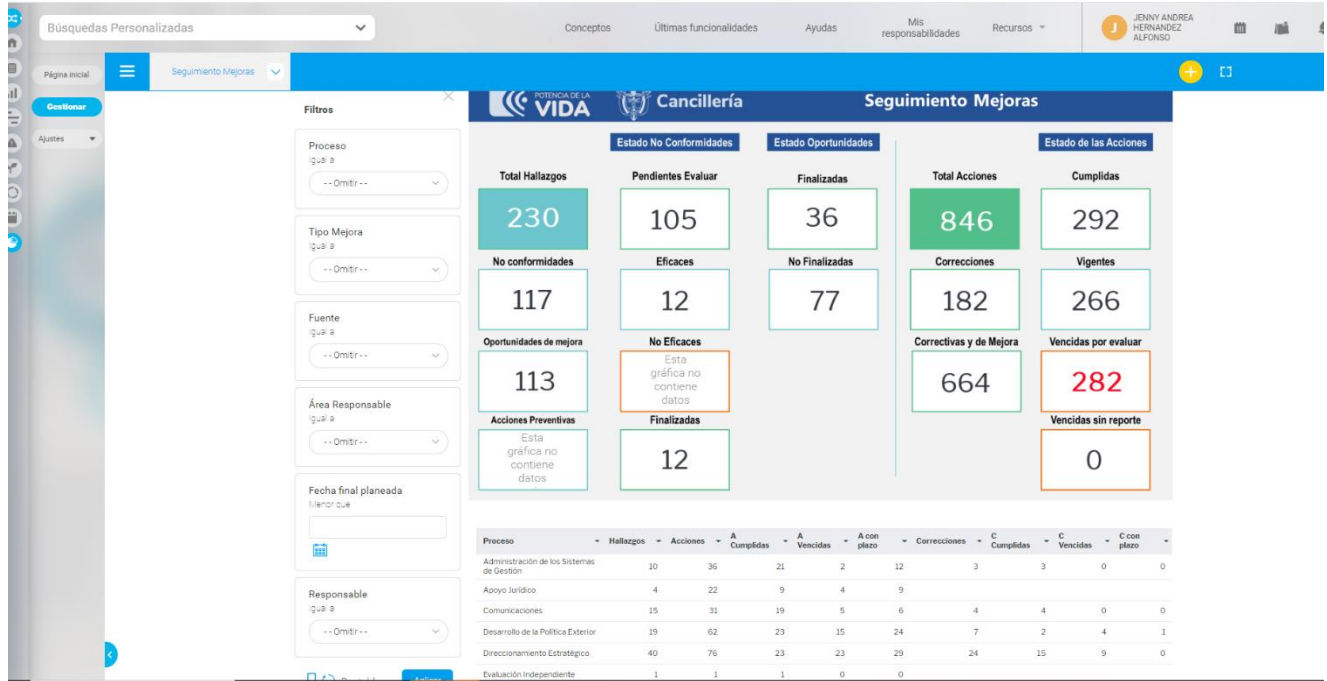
Búsquedas Personalizadas

Conceptos Últimas funcionalidades Ayudas Mis responsabilidades Recursos

JENNY ANDREA HERNANDEZ ALFONSO

Página inicial
Gestionar
Ajustes

Seguimiento Mejoras

Filtros

Proceso
Igual a
- - Omitir - -

Tipo Mejora
Igual a
- - Omitir - -

Fuente
Igual a
- - Omitir - -

Área Responsable
Igual a
- - Omitir - -

Fecha final planeada
Menor que

Responsable
Igual a
- - Omitir - -

Aplicar

POTENCIA DE LA VIDA
Cancillería
Seguimiento Mejoras

Estado No Conformidades
Estado Oportunidades
Estado de las Acciones

Total Hallazgos
230
Pendientes Evaluar
105
Finalizadas
36
Total Acciones
846
Cumplidas
292

No conformidades
117
Eficaces
12
No Finalizadas
77
Correcciones
182
Vigentes
266

Oportunidades de mejora
113
No Eficaces
Esta gráfica no contiene datos
Correctivas y de Mejora
664
Vencidas por evaluar
282

Acciones Preventivas
Esta gráfica no contiene datos
Finalizadas
12
Vencidas sin reporte
0

| Proceso | Hallazgos | Acciones | A Cumplidas | A Vencidas | A con plazo | Correcciones | C Cumplidas | C Vencidas | C con plazo |
|---|---|---|---|---|---|---|---|---|---|
| Administración de los Sistemas de Gestión | 10 | 36 | 21 | 2 | 12 | 3 | 3 | 0 | 0 |
| Apoyo Jurídico | 4 | 22 | 9 | 4 | 9 | | | | |
| Comunicaciones | 15 | 31 | 19 | 5 | 6 | 4 | 4 | 0 | 0 |
| Desarrollo de la Política Exterior | 19 | 62 | 23 | 15 | 24 | 7 | 2 | 4 | 1 |
| Direccionamiento Estratégico | 40 | 76 | 23 | 23 | 29 | 24 | 15 | 9 | 0 |
| Evaluación Independiente | 1 | 1 | 1 | 0 | 0 | | | | |